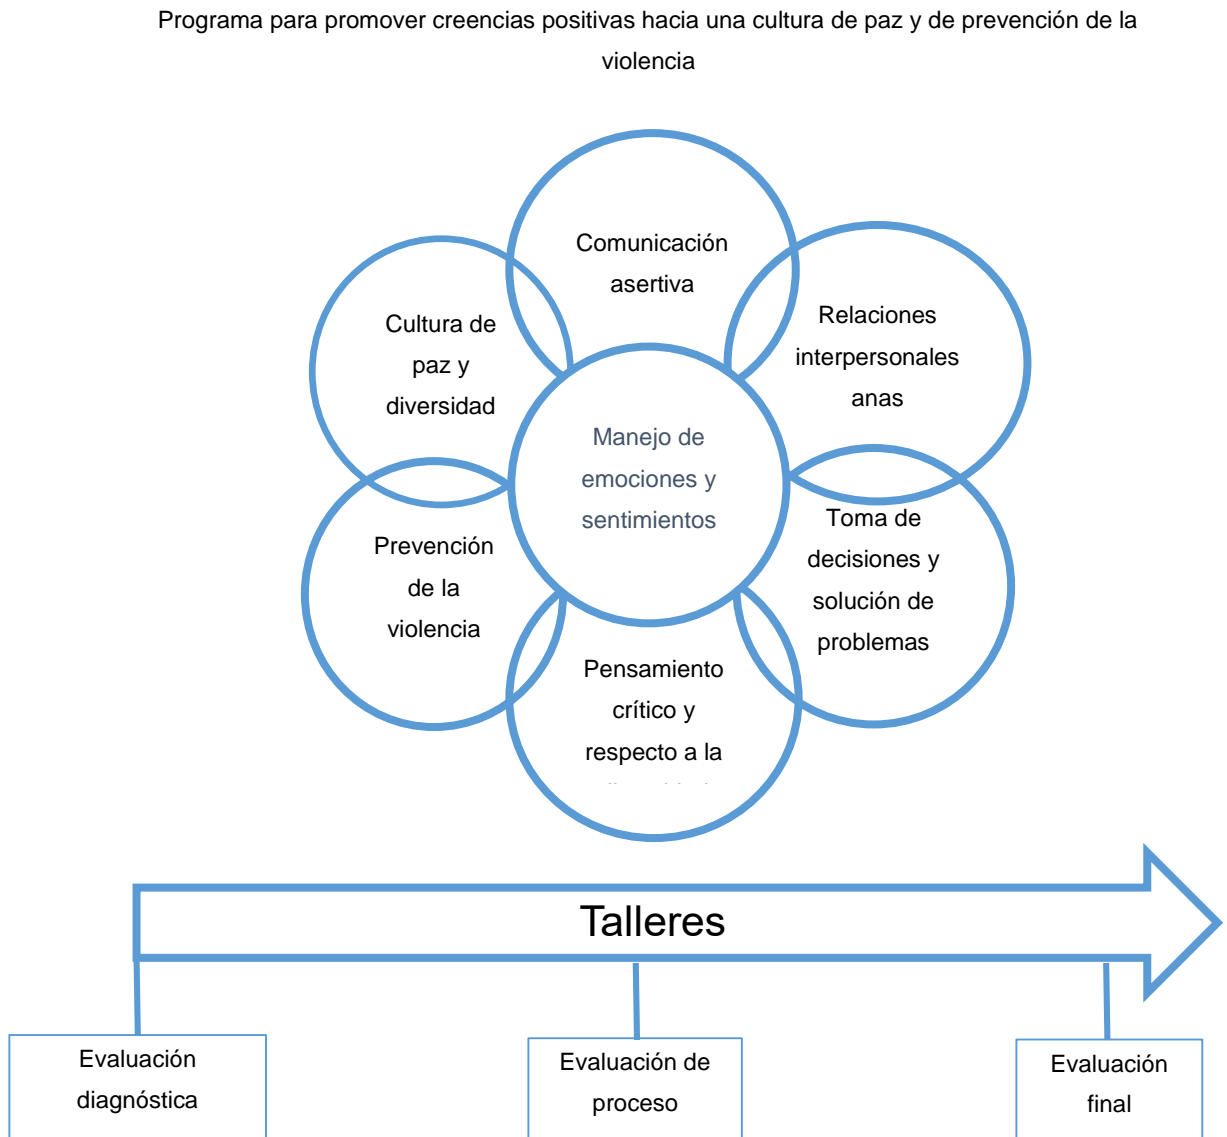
Programa para promover creencias positivas hacia una cultura de paz y de prevención de la violencia

Comunicación asertiva

Cultura de paz y diversidad

Relaciones interpersonales anas

Manejo de emociones y sentimientos

Prevención de la violencia

Toma de decisiones y solución de problemas

Pensamiento crítico y respecto a la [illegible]

Talleres

Evaluación diagnóstica

Evaluación de proceso

Evaluación final